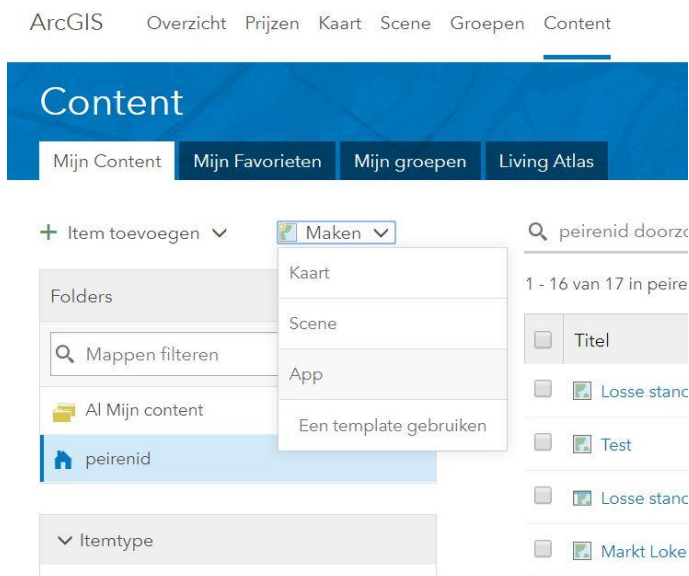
ArcGIS Overzicht Prijzen Kaart Scene Groepen Content

Content

Mijn Content Mijn Favorieten Mijn groepen Living Atlas

+ Item toevoegen

Maken

Kaart

Scene

App

Een template gebruiken

peirenid doorz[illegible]

1 - 16 van 17 in peire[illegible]

Folders

Mappen filteren

Al Mijn content

peirenid

Itemtype

Titel

Losse stand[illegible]

Test

Losse stand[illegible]

Markt Loke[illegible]